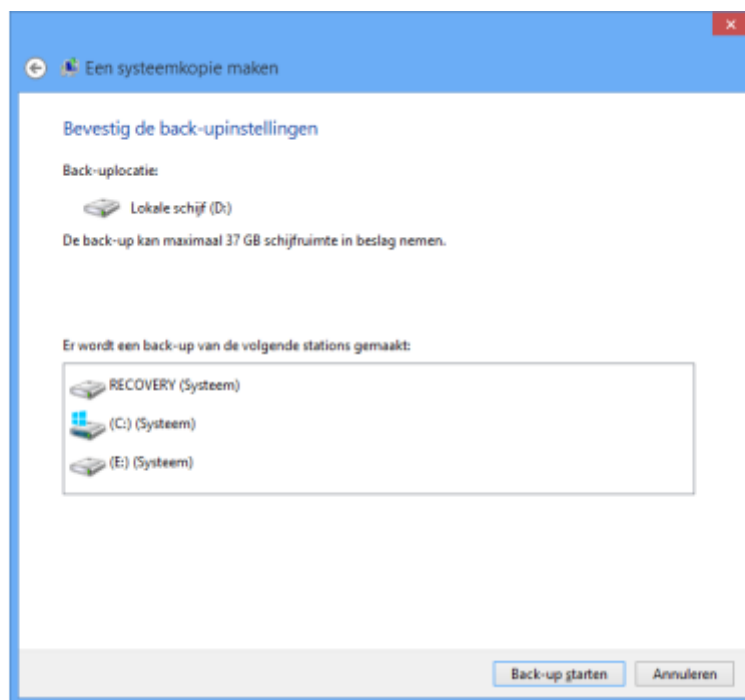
×

Een systeemkopie maken

Bevestig de back-upinstellingen

Back-uplocatie:

Lokale schijf (D:)

De back-up kan maximaal 37 GB schijfruimte in beslag nemen.

Er wordt een back-up van de volgende stations gemaakt:

RECOVERY (Systeem)

(C:) (Systeem)

(E:) (Systeem)

Back-up starten

Annuleren